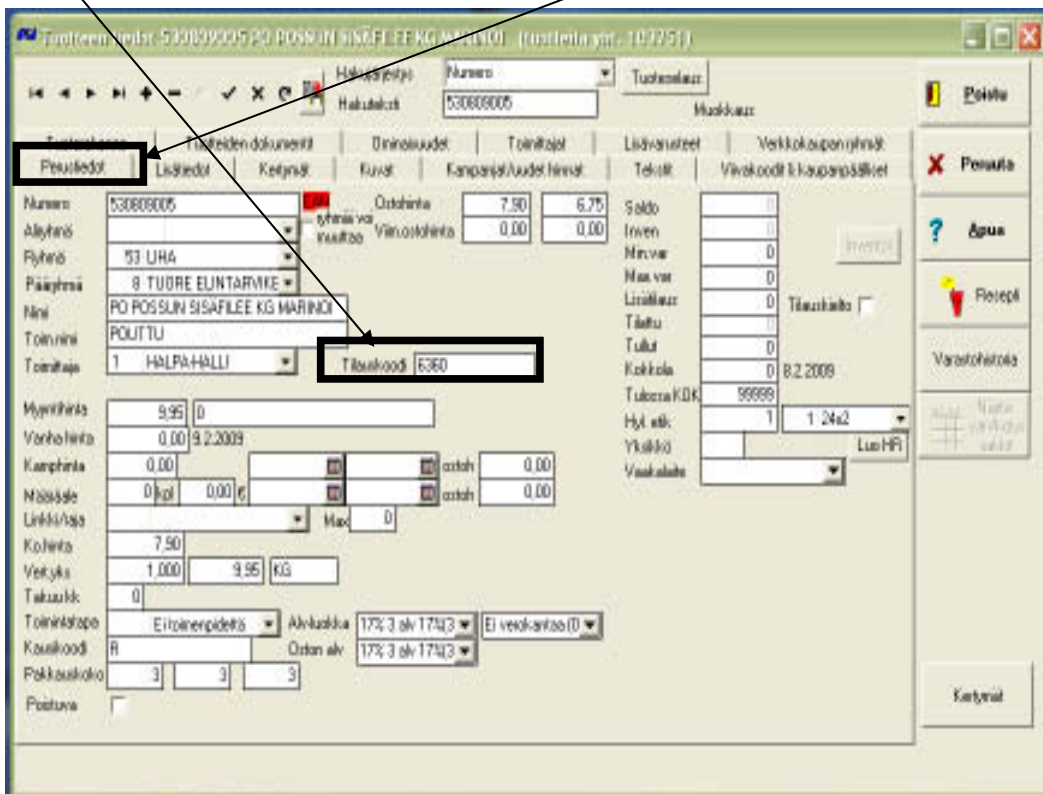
Tuotteen tiedot 530809005 PO POSSUN SISÄFILEE KG MARINOI (tuotteita yht. 107751)

Hakujärjestys Numero Tuoteselaus
Hakuteksti 530809005
Muokkaus

Poistu
Peruuta
Apua
Resepti
Varastohistoria
Kertymät

Tuotantoryhmä | Tuotteiden dokumentit | Ominaisuudet | Toimittajat | Lisävarusteet | Verkkokaupan ryhmät
Perustiedot | Lisätiedot | Kertymät | Kuvat | Kampanjat/uudet hinnat | Tekstit | Viivakoodit & kaupanpäälliset

Numero 530809005
Alaryhmä
Ryhmä 53 LIHA
Pääryhmä 8 TUORE ELINTARVIKE
Nimi PO POSSUN SISAFILEE KG MARINOI
Toim.nimi POUTTU
Toimittaja 1 HALPA-HALLI

yhteinen voi muuttaa
Ostohinta 7,90 6,75
Viim.ostohinta 0,00 0,00

Tilauskoodi 6360

Saldo
Inven
Min.var 0
Max var 0
Lisätilaus 0 Tilauskielto
Tilattu
Tullut 0
Kokkola 0 8.2.2009
Tulossa KOK 99999
Hyl. etik 1 1: 24x2
Yksikkö Luo HR
Vaakalaite

Inventoi

Myyntihinta 9,95 0
Vanha hinta 0,00 9.2.2009
Kamphinta 0,00 ostoh 0,00
Määräale 0 kpl 0,00 € ostoh 0,00
Linkki/laja Max 0
Ko.hinta 7,90
Vert.yks 1,000 9,95 KG
Takuu kk 0
Toimintatapa Ei toinenpidettä Alv-luokka 17% 3 alv 17% (3 Ei verokantaa (0
Kausikoodi R Oston alv 17% 3 alv 17% (3
Pakkauskoko 3 3 3
Poistuva